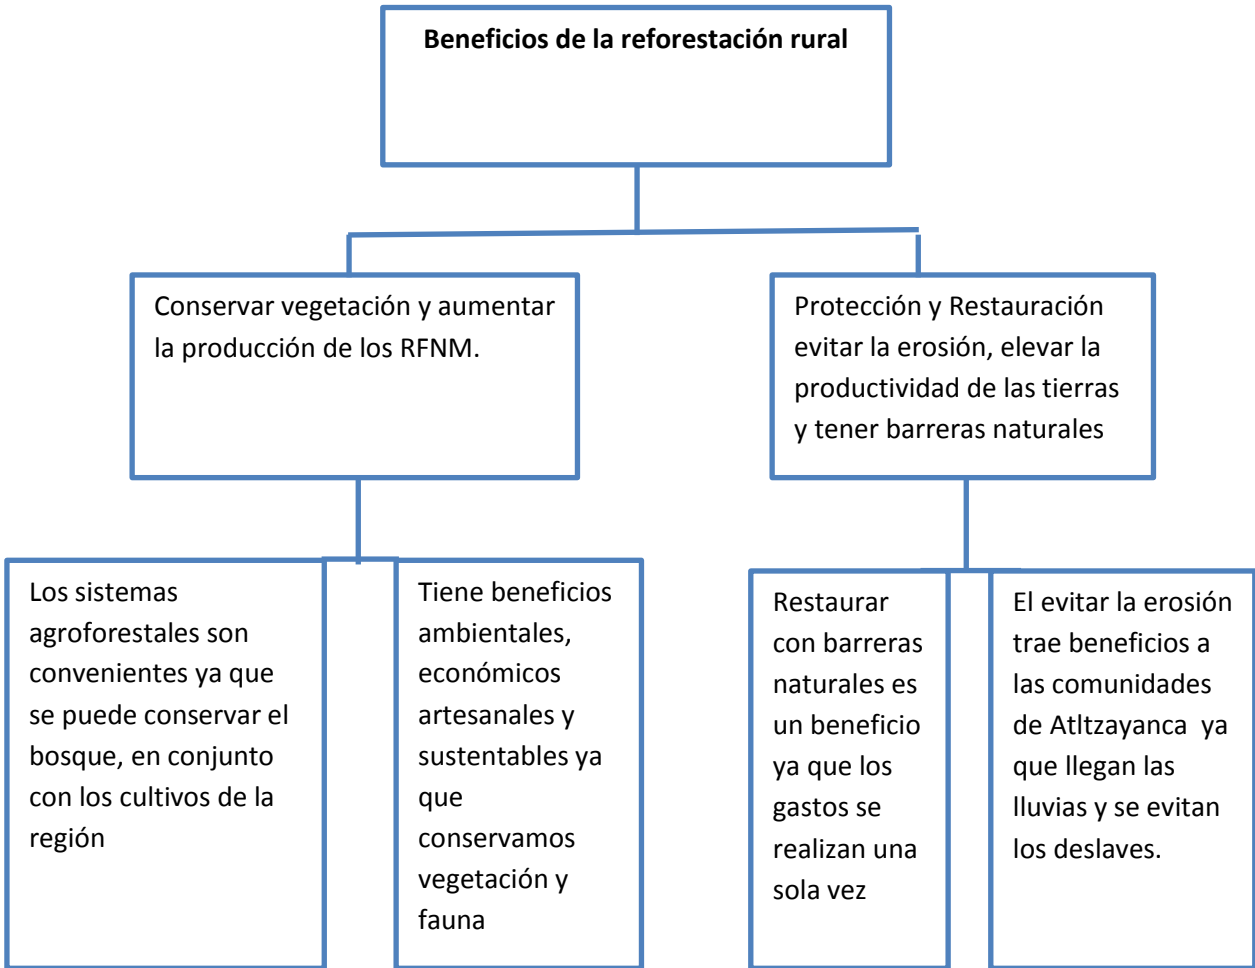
Beneficios de la reforestación rural

Conservar vegetación y aumentar la producción de los RFNM.

Protección y Restauración evitar la erosión, elevar la productividad de las tierras y tener barreras naturales

Los sistemas agroforestales son convenientes ya que se puede conservar el bosque, en conjunto con los cultivos de la región

Tiene beneficios ambientales, económicos artesanales y sustentables ya que conservamos vegetación y fauna

Restaurar con barreras naturales es un beneficio ya que los gastos se realizan una sola vez

El evitar la erosión trae beneficios a las comunidades de Atltzayanca ya que llegan las lluvias y se evitan los deslaves.